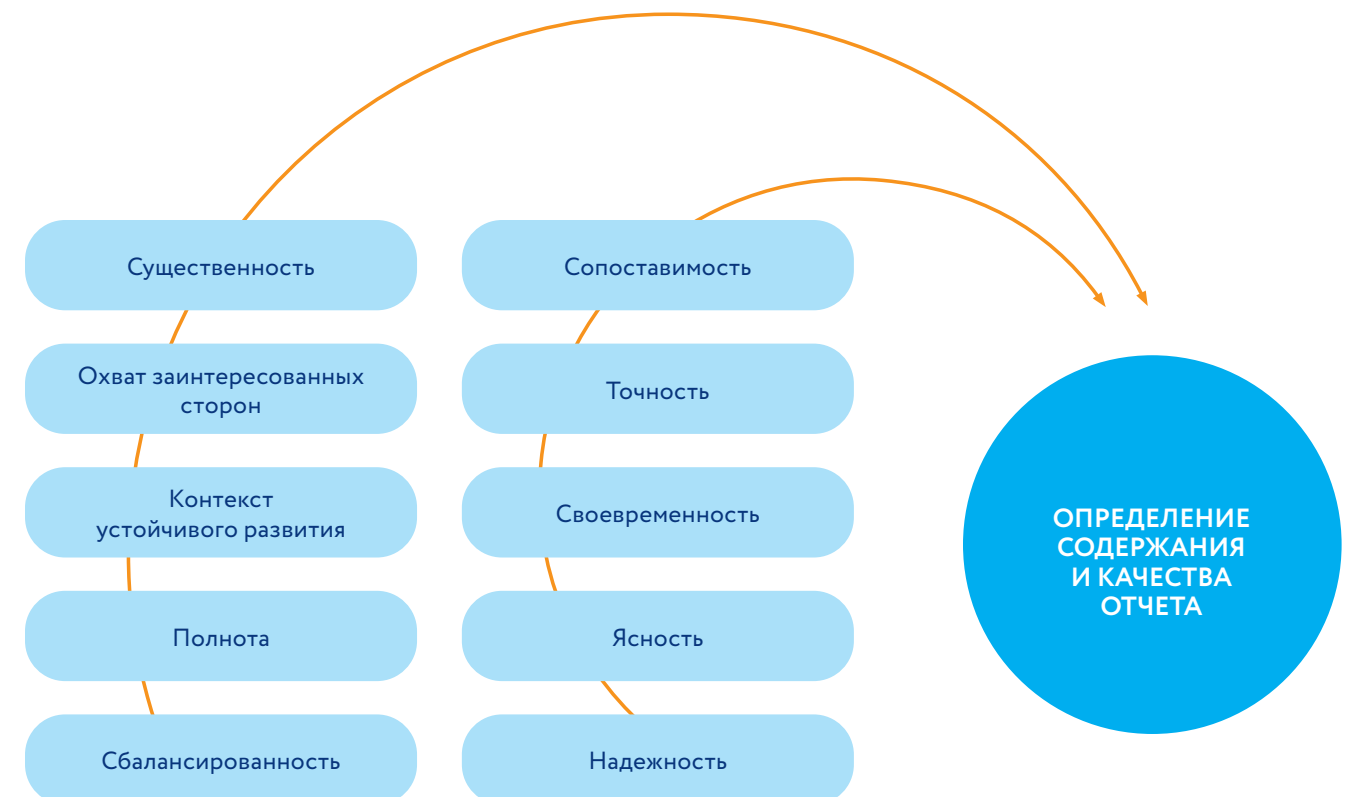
Существенность

Охват заинтересованных сторон

Контекст устойчивого развития

Полнота

Сбалансированность

Сопоставимость

Точность

Своевременность

Ясность

Надежность

ОПРЕДЕЛЕНИЕ СОДЕРЖАНИЯ И КАЧЕСТВА ОТЧЕТА